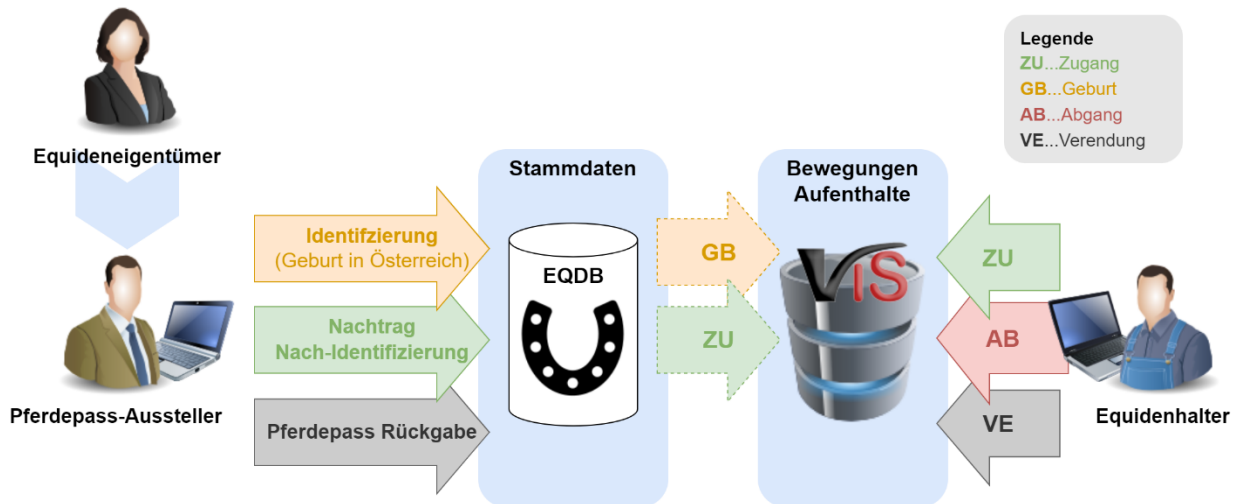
Equideneigentümer

Pferdepass-Aussteller

Identifzierung
(Geburt in Österreich)

Nachtrag
Nach-Identifizierung

Pferdepass Rückgabe

Stammdaten

EQDB

GB

ZU

Bewegungen
Aufenthalte

VIS

Legende
ZU...Zugang
GB...Geburt
AB...Abgang
VE...Verendung

ZU

AB

VE

Equidenhalter